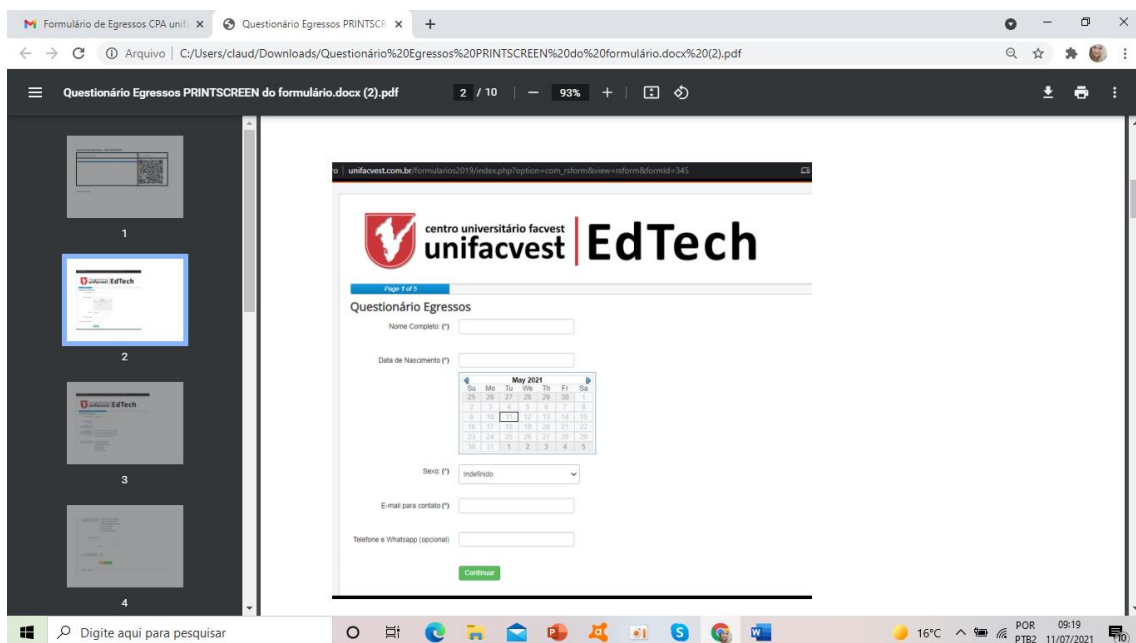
Formulário de Egressos CPA unifa ×
Questionário Egressos PRINTSCR ×
+
Arquivo | C:/Users/claud/Downloads/Questionário%20Egressos%20PRINTSCREEN%20do%20formulário.docx%20(2).pdf
Questionário Egressos PRINTSCREEN do formulário.docx (2).pdf
2 / 10
93%
1
2
3
4
unifacvest.com.br/formularios2019/index.php?option=com_rsform&view=rsform&formId=345
centro universitário facvest
unifacvest
EdTech
Page 1 of 5
Questionário Egressos
Nome Completo: (*)
Data de Nascimento (*)
May 2021
| Su | Mo | Tu | We | Th | Fr | Sa |
|---|---|---|---|---|---|---|
| 25 | 26 | 27 | 28 | 29 | 30 | 1 |
| 2 | 3 | 4 | 5 | 6 | 7 | 8 |
| 9 | 10 | 11 | 12 | 13 | 14 | 15 |
| 16 | 17 | 18 | 19 | 20 | 21 | 22 |
| 23 | 24 | 25 | 26 | 27 | 28 | 29 |
| 30 | 31 | 1 | 2 | 3 | 4 | 5 |
Sexo: (*)
Indefinido
E-mail para contato (*)
Telefone e Whatsapp (opcional)
Continuar
Digite aqui para pesquisar
16°C
POR PTB2
09:19 11/07/2021
10